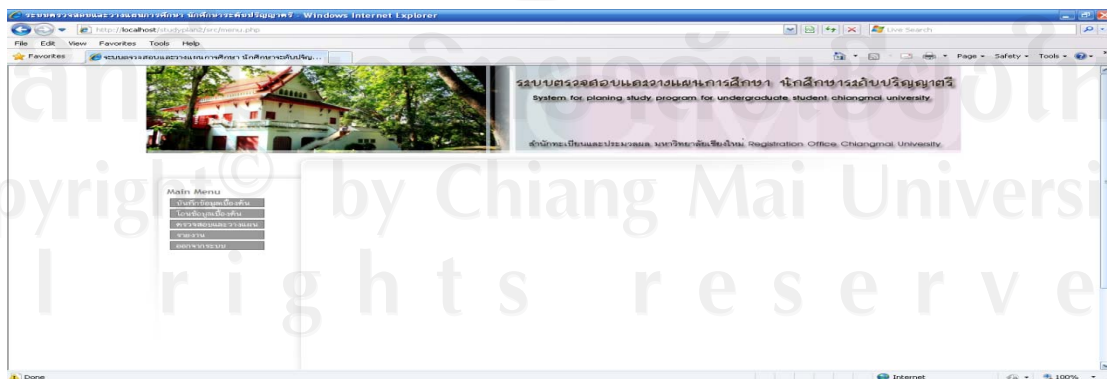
ระบบตรวจสอบและวางแผนการศึกษา นักศึกษาระดับปริญญาตรี - Windows Internet Explorer

http://localhost/studyplan2/src/menu.php

Live Search

File Edit View Favorites Tools Help

Favorites

ระบบตรวจสอบและวางแผนการศึกษา นักศึกษาระดับปริญ...

Page • Safety • Tools •

ระบบตรวจสอบและวางแผนการศึกษา นักศึกษาระดับปริญญาตรี

System for planing study program for undergraduate student chiangmai university

สำนักทะเบียนและประมวลผล มหาวิทยาลัยเชียงใหม่ Registration Office, Chiangmai University

Main Menu

บันทึกข้อมูลเบื้องต้น

โอนข้อมูลเบื้องต้น

ตรวจสอบและวางแผน

รายงาน

ออกจากระบบ

ลิขสิทธิ์มหาวิทยาลัยเชียงใหม่
Copyright© by Chiang Mai University
All rights reserved

Done

Internet

100%